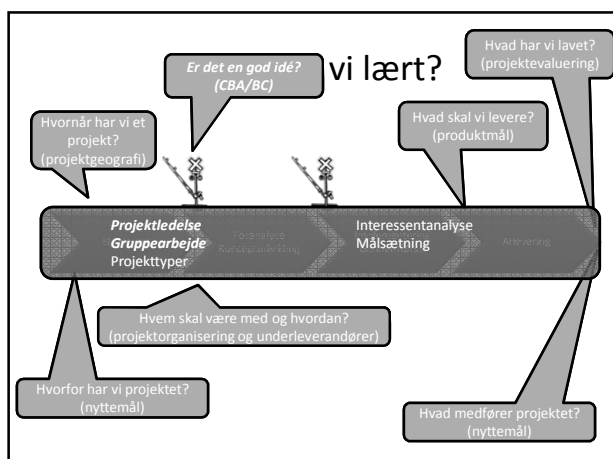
Er det en god idé? (CBA/BC)

vi lært?

Hvad har vi lavet? (projektevaluering)

Hvornår har vi et projekt? (projektgeografi)

Hvad skal vi levere? (produktmål)

Projektledelse
Gruppearbejde
Projekttyper

Foranalyse
Konceptudvikling

Interessentanalyse
Målsætning

Aktivering

Hvem skal være med og hvordan? (projektorganisering og underleverandører)

Hvorfor har vi projektet? (nyttemål)

Hvad medfører projektet? (nyttemål)